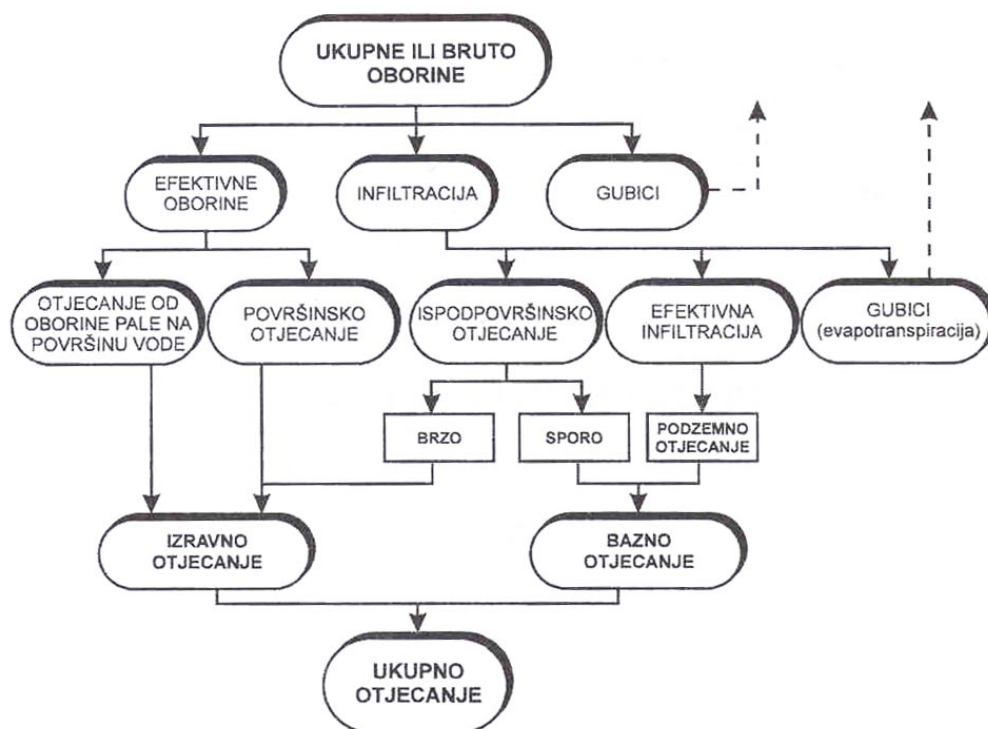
UKUPNE ILI BRUTO OBORINE

EFEKTIVNE OBORINE

INFILTRACIJA

GUBICI

OTJECANJE OD OBORINE PALE NA POVRŠINU VODE

POVRŠINSKO OTJECANJE

ISPODPOVRŠINSKO OTJECANJE

EFEKTIVNA INFILTRACIJA

GUBICI (evapotranspiracija)

BRZO

SPORO

PODZEMNO OTJECANJE

IZRAVNO OTJECANJE

BAZNO OTJECANJE

UKUPNO OTJECANJE